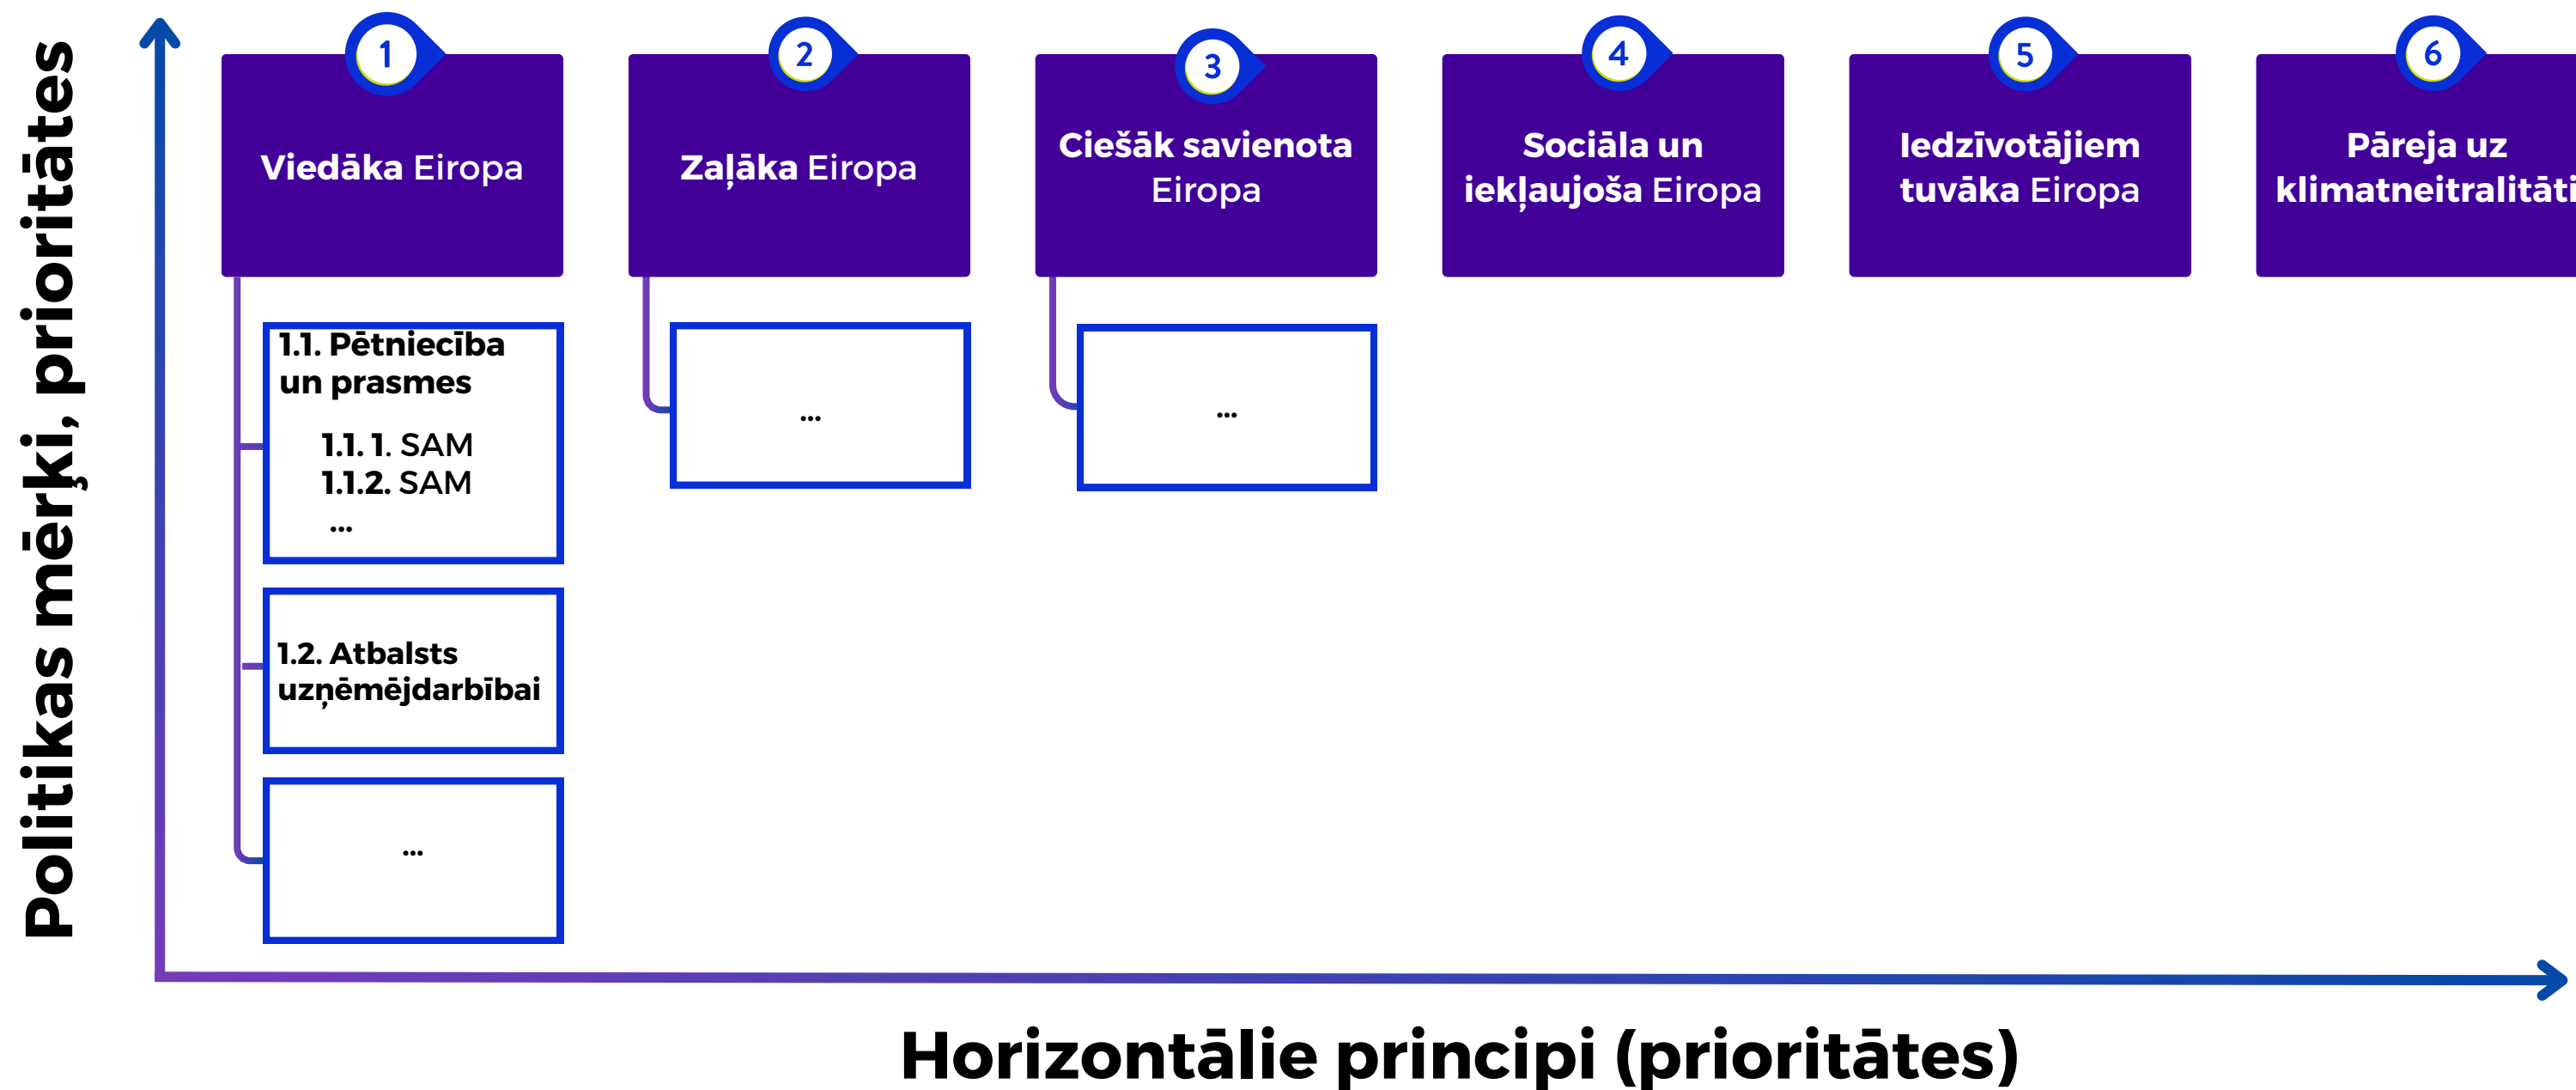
Politikas mērķi, prioritātes

1

Viedāka Eiropa

2

Zaļāka Eiropa

3

Ciešāk savienota Eiropa

4

Sociāla un iekļaujoša Eiropa

5

Iedzīvotājiem tuvāka Eiropa

6

Pāreja uz klimatneitralitāti

1.1. Pētniecība un prasmes

1.1. 1. SAM
1.1.2. SAM
...

1.2. Atbalsts uzņēmējdarbībai

...

...

...

Horizontālie principi (prioritātes)